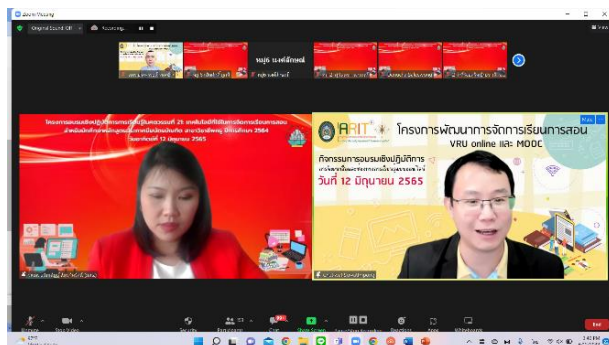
Zoom Meeting

Original Sound: Off

Recording

View

หญิง ณ.ศรีลักษณ์

โครงการอบรมเชิงปฏิบัติการการเรียนรู้ในศตวรรษที่ 21 เทคนิคใหม่ที่ใช้ในการจัดการเรียนการสอน
สำหรับนักศึกษาครู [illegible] สาขาวิชาศึกษา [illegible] ปีการศึกษา 2564
วันอาทิตย์ที่ 12 มิถุนายน 2565

ARIT
โครงการพัฒนาการจัดการเรียนการสอน
VRU online และ MOOC

กิจกรรมการอบรมเชิงปฏิบัติการ
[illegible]
วันที่ 12 มิถุนายน 2565

Unmute

Start Video

Security

Participants

Chat

Share Screen

Record

Reactions

Apps

Whiteboards

End